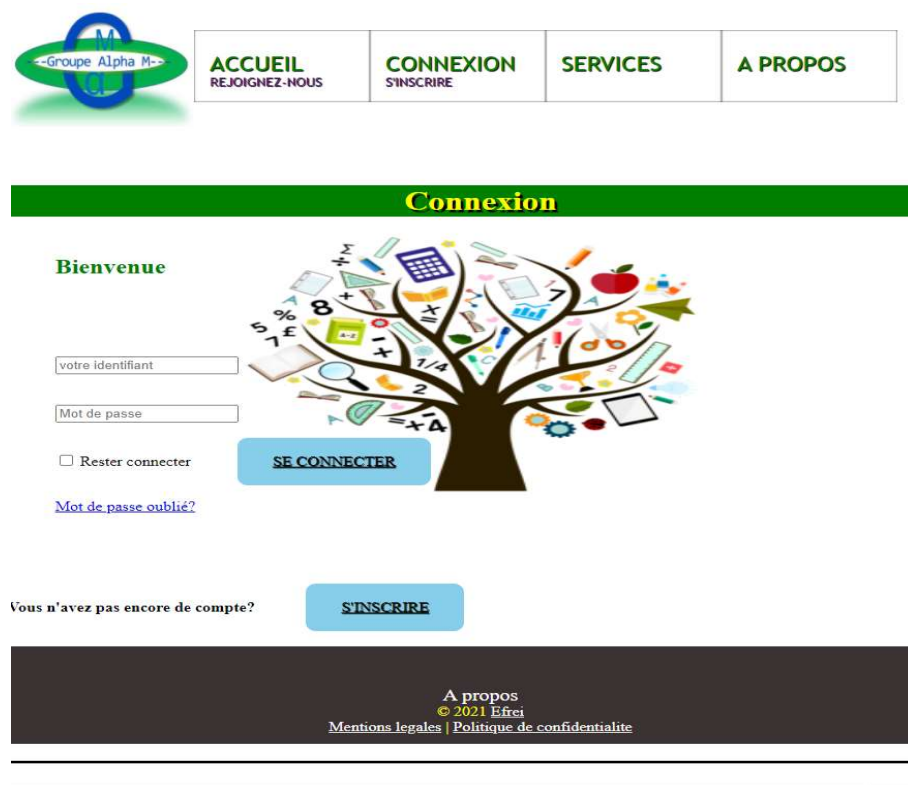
-Groupe Alpha M-

ACCUEIL
REJOIGNEZ-NOUS

CONNEXION
S'INSCRIRE

SERVICES

A PROPOS

Connexion

Bienvenue

votre identifiant

Mot de passe

Rester connecter

SE CONNECTER

Mot de passe oublié?

Vous n'avez pas encore de compte?

S'INSCRIRE

A propos
© 2021 Efrei
Mentions legales | Politique de confidentialite